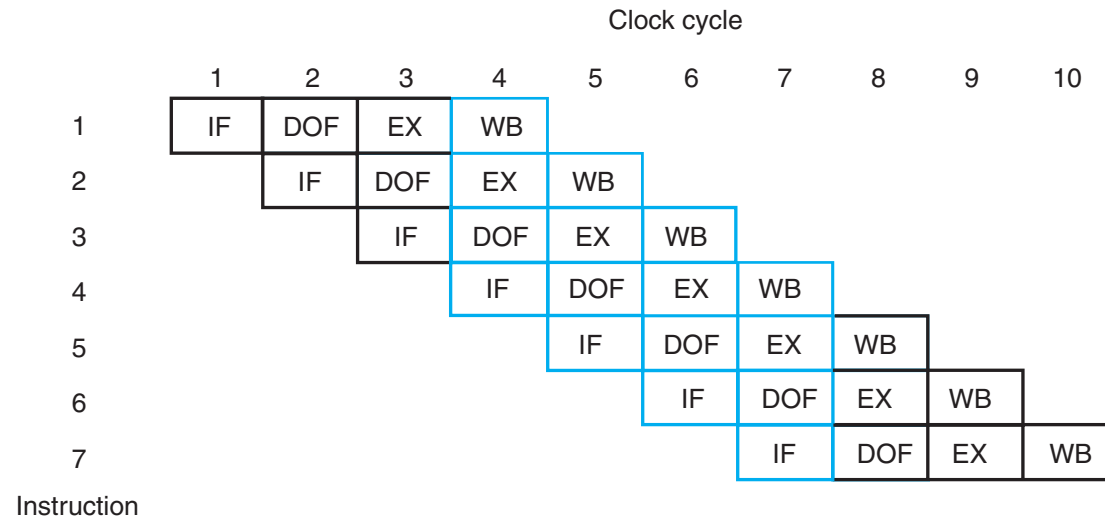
Clock cycle

| Instruction | 1 | 2 | 3 | 4 | 5 | 6 | 7 | 8 | 9 | 10 |
|---|---|---|---|---|---|---|---|---|---|---|
| 1 | IF | DOF | EX | WB | | | | | | |
| 2 | | IF | DOF | EX | WB | | | | | |
| 3 | | | IF | DOF | EX | WB | | | | |
| 4 | | | | IF | DOF | EX | WB | | | |
| 5 | | | | | IF | DOF | EX | WB | | |
| 6 | | | | | | IF | DOF | EX | WB | |
| 7 | | | | | | | IF | DOF | EX | WB |